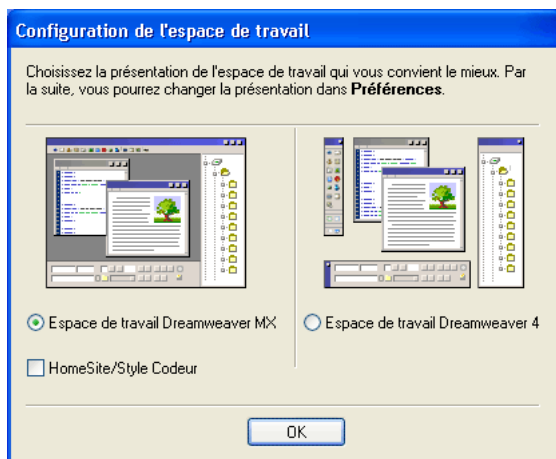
Configuration de l'espace de travail

Choisissez la présentation de l'espace de travail qui vous convient le mieux. Par la suite, vous pourrez changer la présentation dans **Préférences**.

Espace de travail Dreamweaver MX

Espace de travail Dreamweaver 4

HomeSite/Style Codeur

OK